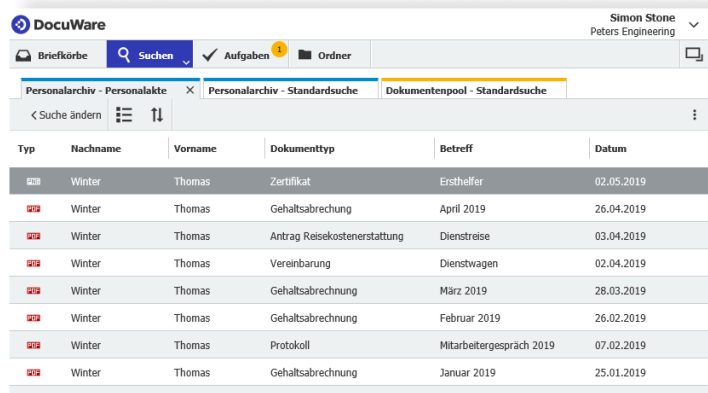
DocuWare

Simon Stone
Peters Engineering

Briefkörbe | Suchen | Aufgaben 1 | Ordner

Personalarchiv - Personalakte | Personalarchiv - Standardsuche | Dokumentenpool - Standardsuche

< Suche ändern

| Typ | Nachname | Vorname | Dokumenttyp | Betreff | Datum |
|---|---|---|---|---|---|
| PNG | Winter | Thomas | Zertifikat | Ersthelfer | 02.05.2019 |
| PDF | Winter | Thomas | Gehaltsabrechnung | April 2019 | 26.04.2019 |
| PDF | Winter | Thomas | Antrag Reisekostenerstattung | Dienstreise | 03.04.2019 |
| PDF | Winter | Thomas | Vereinbarung | Dienstwagen | 02.04.2019 |
| PDF | Winter | Thomas | Gehaltsabrechnung | März 2019 | 28.03.2019 |
| PDF | Winter | Thomas | Gehaltsabrechnung | Februar 2019 | 26.02.2019 |
| PDF | Winter | Thomas | Protokoll | Mitarbeitergespräch 2019 | 07.02.2019 |
| PDF | Winter | Thomas | Gehaltsabrechnung | Januar 2019 | 25.01.2019 |